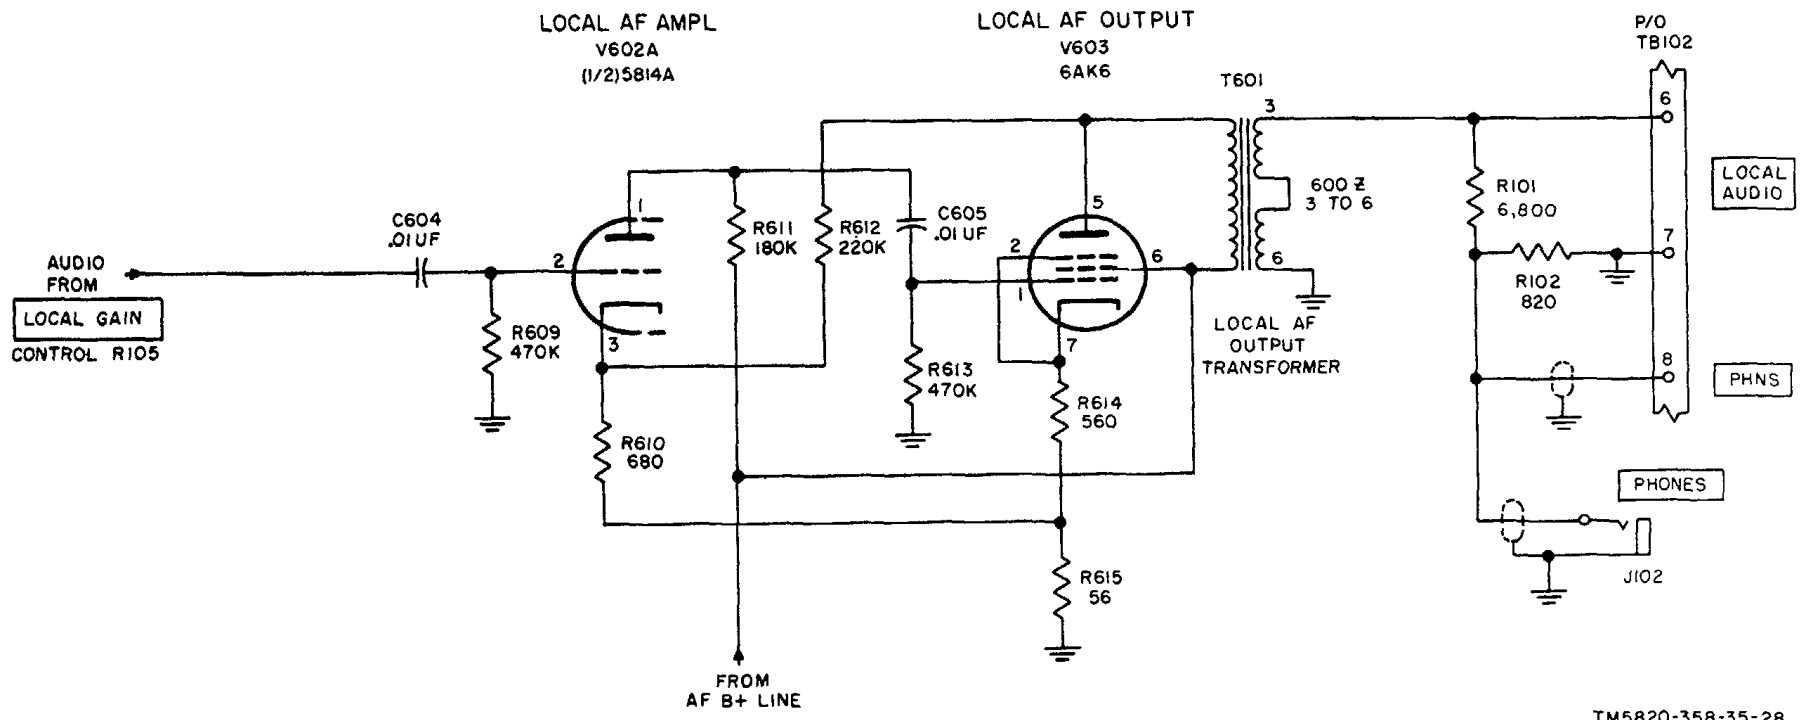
LOCAL AF AMPL
V602A
(1/2)5814A

LOCAL AF OUTPUT
V603
6AK6

P/O
TB102

T601

AUDIO
FROM
LOCAL GAIN
CONTROL R105

C604
.01UF

R609
470K

1
2
3

R611
180K

R612
220K

C605
.01 UF

R613
470K

R610
680

5
2
6
1
7

R614
560

R615
56

FROM
AF B+ LINE

3
600 Z
3 TO 6
6

LOCAL AF
OUTPUT
TRANSFORMER

R101
6,800

R102
820

6
7
8

LOCAL
AUDIO

PHNS

PHONES

J102

TM5820-358-35-28